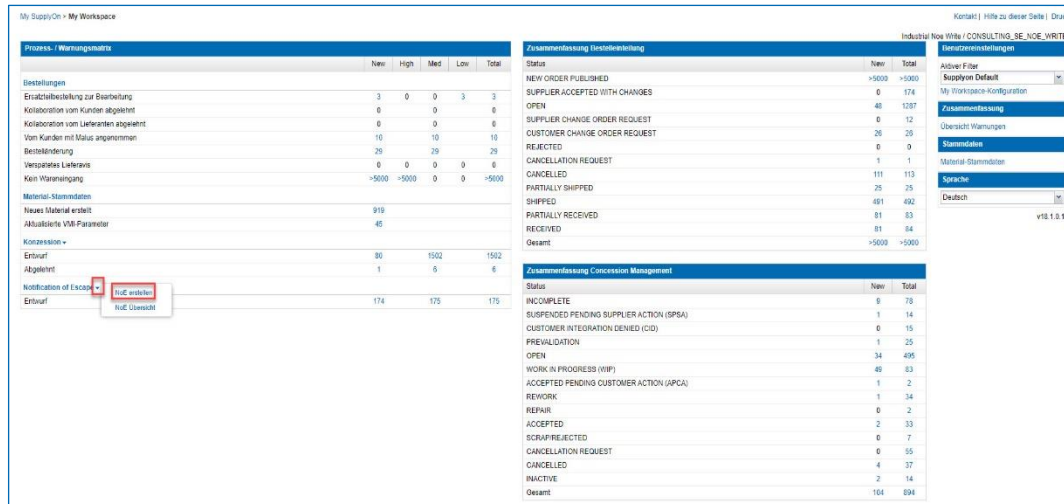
My SupplyOn > My Workspace

Kontakt | Hilfe zu dieser Seite | Dru

Industrial Noe Write / CONSULTING_SE_NOE_WRITE

Prozess- / Warnungsmatrix

| | New | High | Med | Low | Total |
|---|---|---|---|---|---|
| Bestellungen | | | | | |
| Ersatzteilbestellung zur Bearbeitung | 3 | 0 | 0 | 3 | 3 |
| Kollaboration vom Kunden abgelehnt | 0 | | 0 | | 0 |
| Kollaboration vom Lieferanten abgelehnt | 0 | | 0 | | 0 |
| Vom Kunden mit Malus angenommen | 10 | | 10 | | 10 |
| Bestelländerung | 29 | | 29 | | 29 |
| Verspätetes Lieferavis | 0 | 0 | 0 | 0 | 0 |
| Kein Wareneingang | >5000 | >5000 | 0 | 0 | >5000 |
| Material-Stammdaten | | | | | |
| Neues Material erstellt | 919 | | | | |
| Aktualisierte VMI-Parameter | 45 | | | | |
| Konzession | | | | | |
| Entwurf | 80 | | 1502 | | 1502 |
| Abgelehnt | 1 | | 6 | | 6 |
| Notification of Escape | | | | | |
| Entwurf | 174 | | 175 | | 175 |

NoE erstellen
NoE Übersicht

Zusammenfassung Bestelleinteilung

| Status | New | Total |
|---|---|---|
| NEW ORDER PUBLISHED | >5000 | >5000 |
| SUPPLIER ACCEPTED WITH CHANGES | 0 | 174 |
| OPEN | 48 | 1287 |
| SUPPLIER CHANGE ORDER REQUEST | 0 | 12 |
| CUSTOMER CHANGE ORDER REQUEST | 26 | 26 |
| REJECTED | 0 | 0 |
| CANCELLATION REQUEST | 1 | 1 |
| CANCELLED | 111 | 113 |
| PARTIALLY SHIPPED | 25 | 25 |
| SHIPPED | 491 | 492 |
| PARTIALLY RECEIVED | 81 | 83 |
| RECEIVED | 81 | 84 |
| Gesamt | >5000 | >5000 |

Zusammenfassung Concession Management

| Status | New | Total |
|---|---|---|
| INCOMPLETE | 9 | 78 |
| SUSPENDED PENDING SUPPLIER ACTION (SPSA) | 1 | 14 |
| CUSTOMER INTEGRATION DENIED (CID) | 0 | 15 |
| PREVALIDATION | 1 | 25 |
| OPEN | 34 | 495 |
| WORK IN PROGRESS (WIP) | 49 | 83 |
| ACCEPTED PENDING CUSTOMER ACTION (APCA) | 1 | 2 |
| REWORK | 1 | 34 |
| REPAIR | 0 | 2 |
| ACCEPTED | 2 | 33 |
| SCRAP/REJECTED | 0 | 7 |
| CANCELLATION REQUEST | 0 | 55 |
| CANCELLED | 4 | 37 |
| INACTIVE | 2 | 14 |
| Gesamt | 104 | 894 |

Benutzereinstellungen
Aktiver Filter
Supplyon Default
My Workspace-Konfiguration

Zusammenfassung
Übersicht Warnungen

Stammdaten
Material-Stammdaten

Sprache
Deutsch

v18.1.0.1